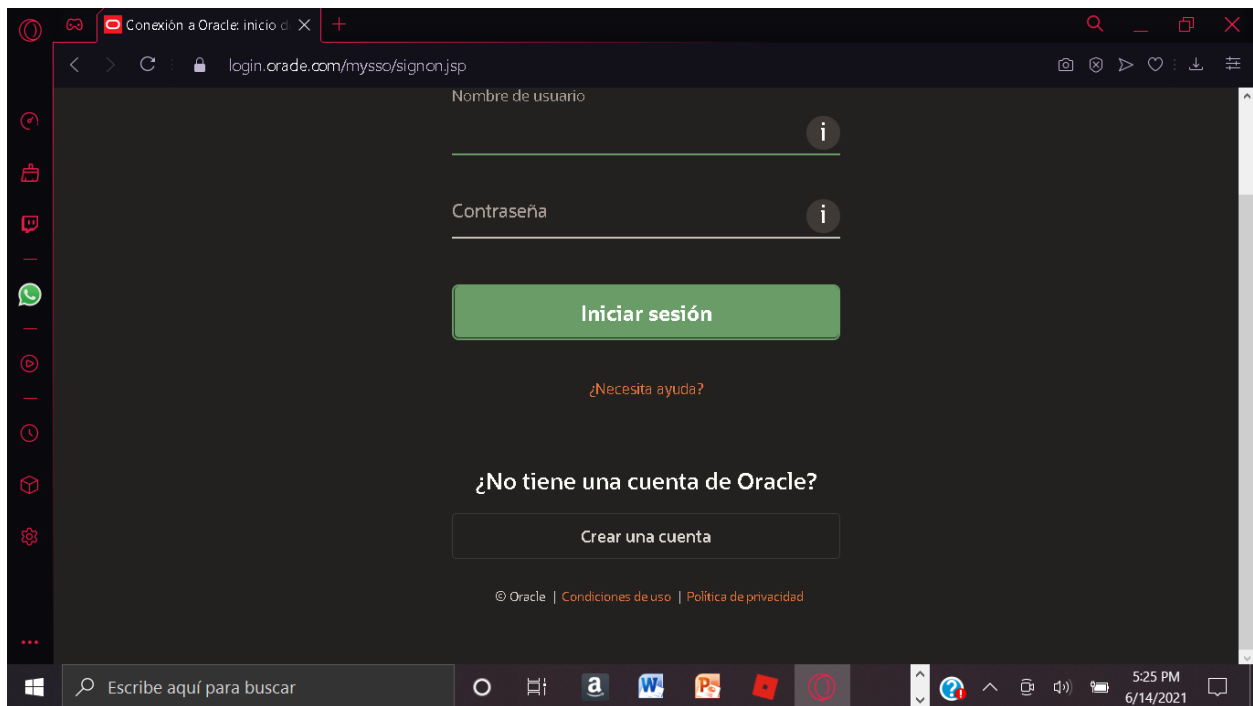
Conexión a Oracle: inicio d

login.oracle.com/mysso/signon.jsp

Nombre de usuario

Contraseña

Iniciar sesión

¿Necesita ayuda?

¿No tiene una cuenta de Oracle?

Crear una cuenta

© Oracle | Condiciones de uso | Política de privacidad

Escribe aquí para buscar

5:25 PM
6/14/2021